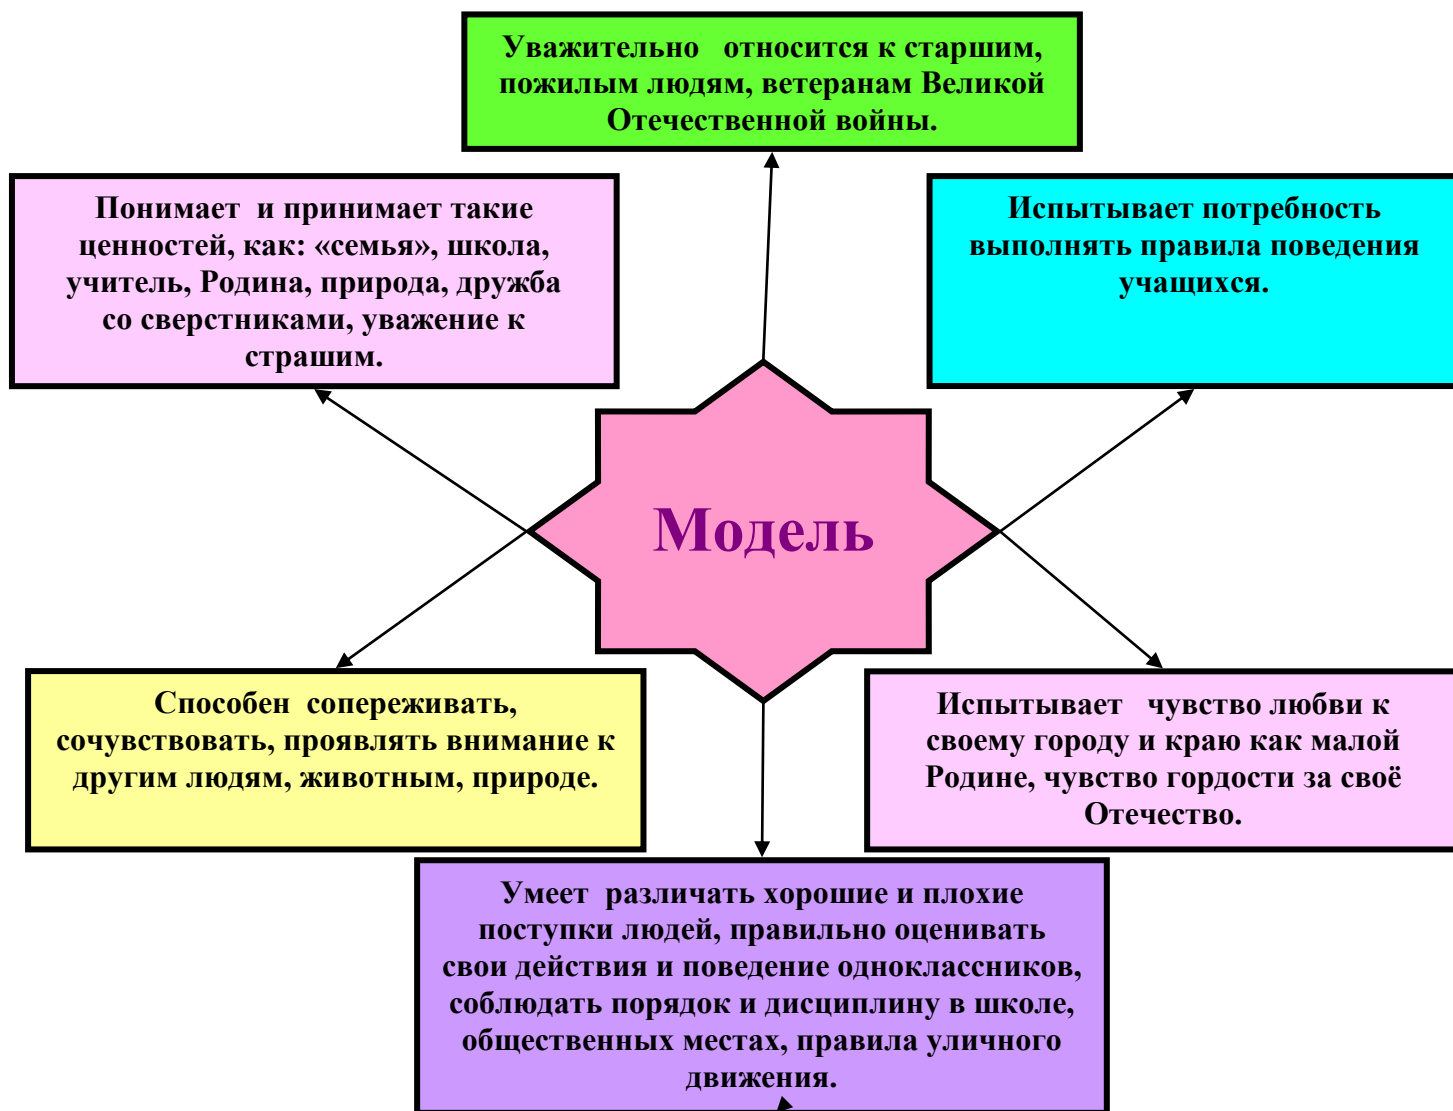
Уважительно относится к старшим, пожилым людям, ветеранам Великой Отечественной войны.

Понимает и принимает такие ценностей, как: «семья», школа, учитель, Родина, природа, дружба со сверстниками, уважение к страшим.

Испытывает потребность выполнять правила поведения учащихся.

Модель

Способен сопереживать, сочувствовать, проявлять внимание к другим людям, животным, природе.

Испытывает чувство любви к своему городу и краю как малой Родине, чувство гордости за своё Отечество.

Умеет различать хорошие и плохие поступки людей, правильно оценивать свои действия и поведение одноклассников, соблюдать порядок и дисциплину в школе, общественных местах, правила уличного движения.